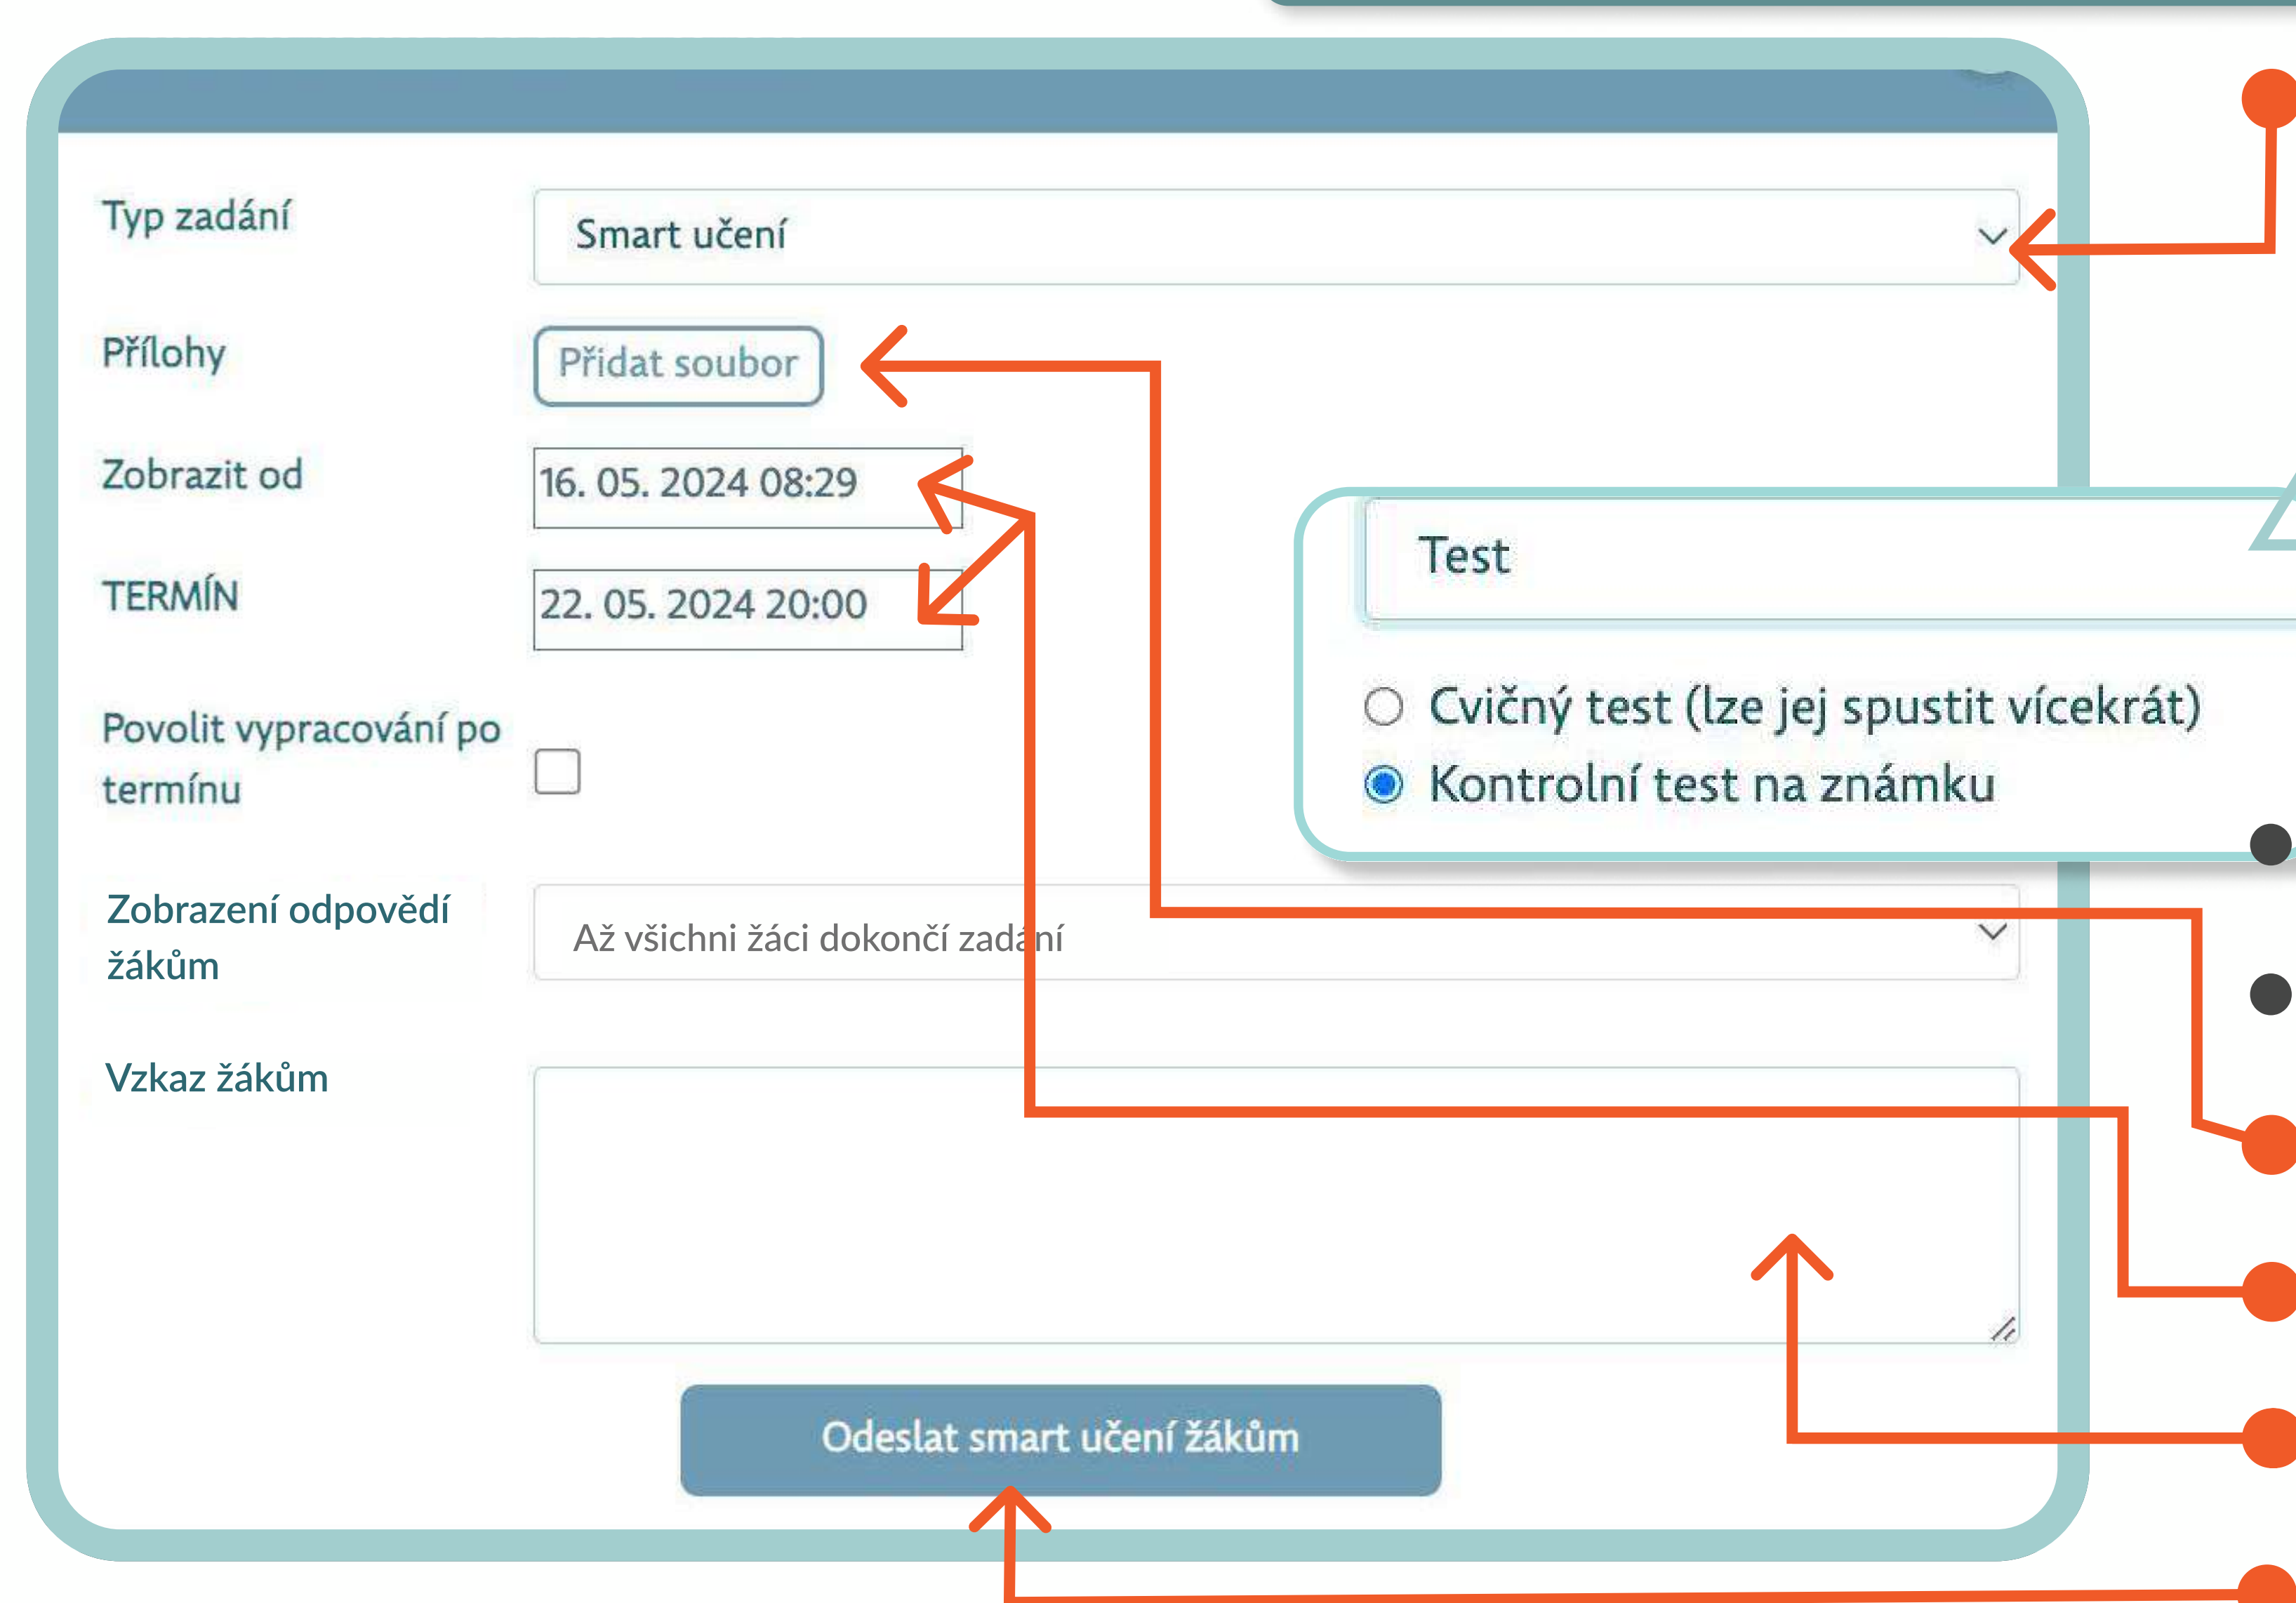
Typ zadání
Smart učení

Přílohy
Přidat soubor

Zobrazit od
16. 05. 2024 08:29

TERMÍN
22. 05. 2024 20:00

Povolit vypracování po termínu

Zobrazení odpovědí žákům
Až všichni žáci dokončí zadání

Vzkaz žákům

Odeslat smart učení žákům

Test

Cvičný test (lze jej spustit vícekrát)
Kontrolní test na známku